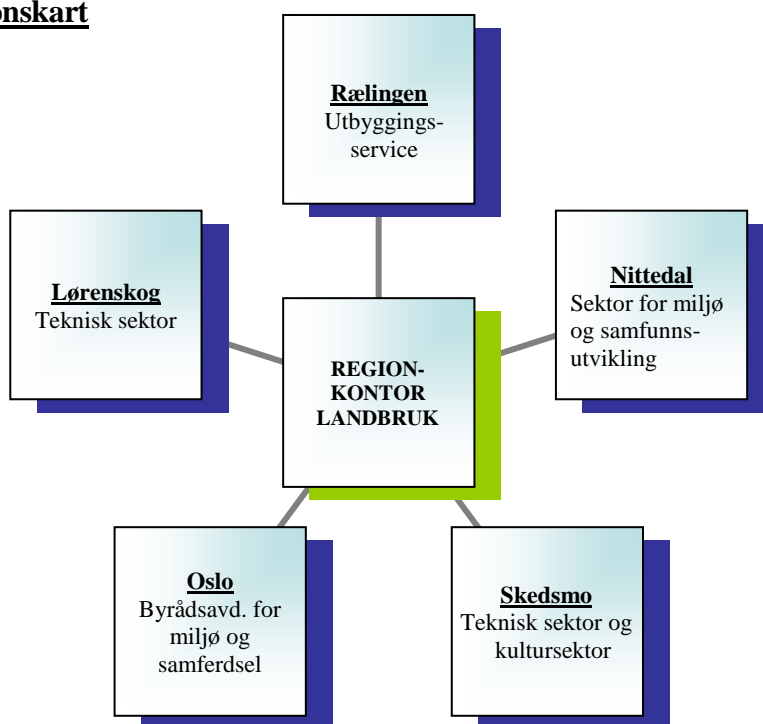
onskart

**Rælingen**
Utbyggingsservice

**Lørenskog**
Teknisk sektor

**Nittedal**
Sektor for miljø og samfunnsutvikling

REGION-KONTOR LANDBRUK

**Oslo**
Byrådsavd. for miljø og samferdsel

**Skedsmo**
Teknisk sektor og kultursektor